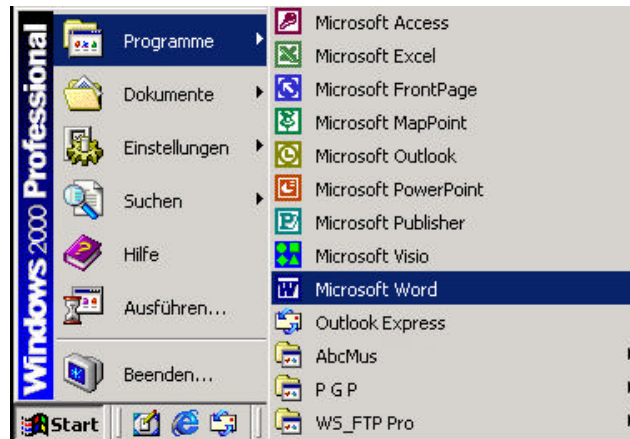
Windows 2000 Professional

Programme
Dokumente
Einstellungen
Suchen
Hilfe
Ausführen...
Beenden...

Start

Microsoft Access
Microsoft Excel
Microsoft FrontPage
Microsoft MapPoint
Microsoft Outlook
Microsoft PowerPoint
Microsoft Publisher
Microsoft Visio
Microsoft Word
Outlook Express
AbcMus
P G P
WS_FTP Pro